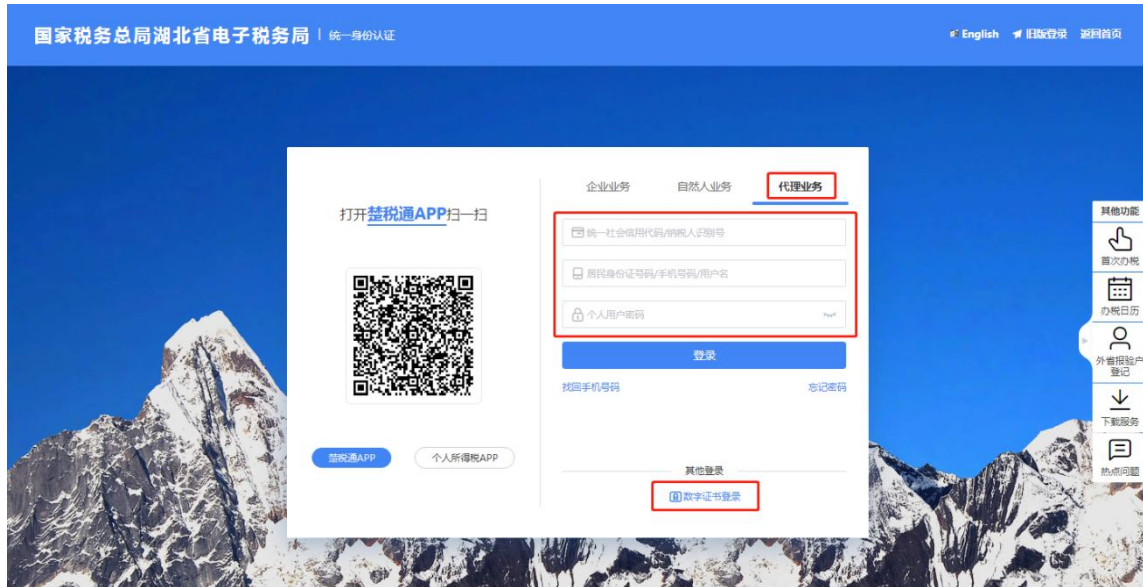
国家税务总局湖北省电子税务局 | 统一身份认证

English 旧版登录 返回首页

打开楚税通APP扫一扫

楚税通APP 个人所得税APP

企业业务 自然人业务 代理业务

统一社会信用代码/纳税人识别号

居民身份证号码/手机号码/用户名

个人用户密码

登录

找回手机号码 忘记密码

其他登录

数字证书登录

其他功能

首次办税

办税日历

外省报验户登记

下载服务

热点问题